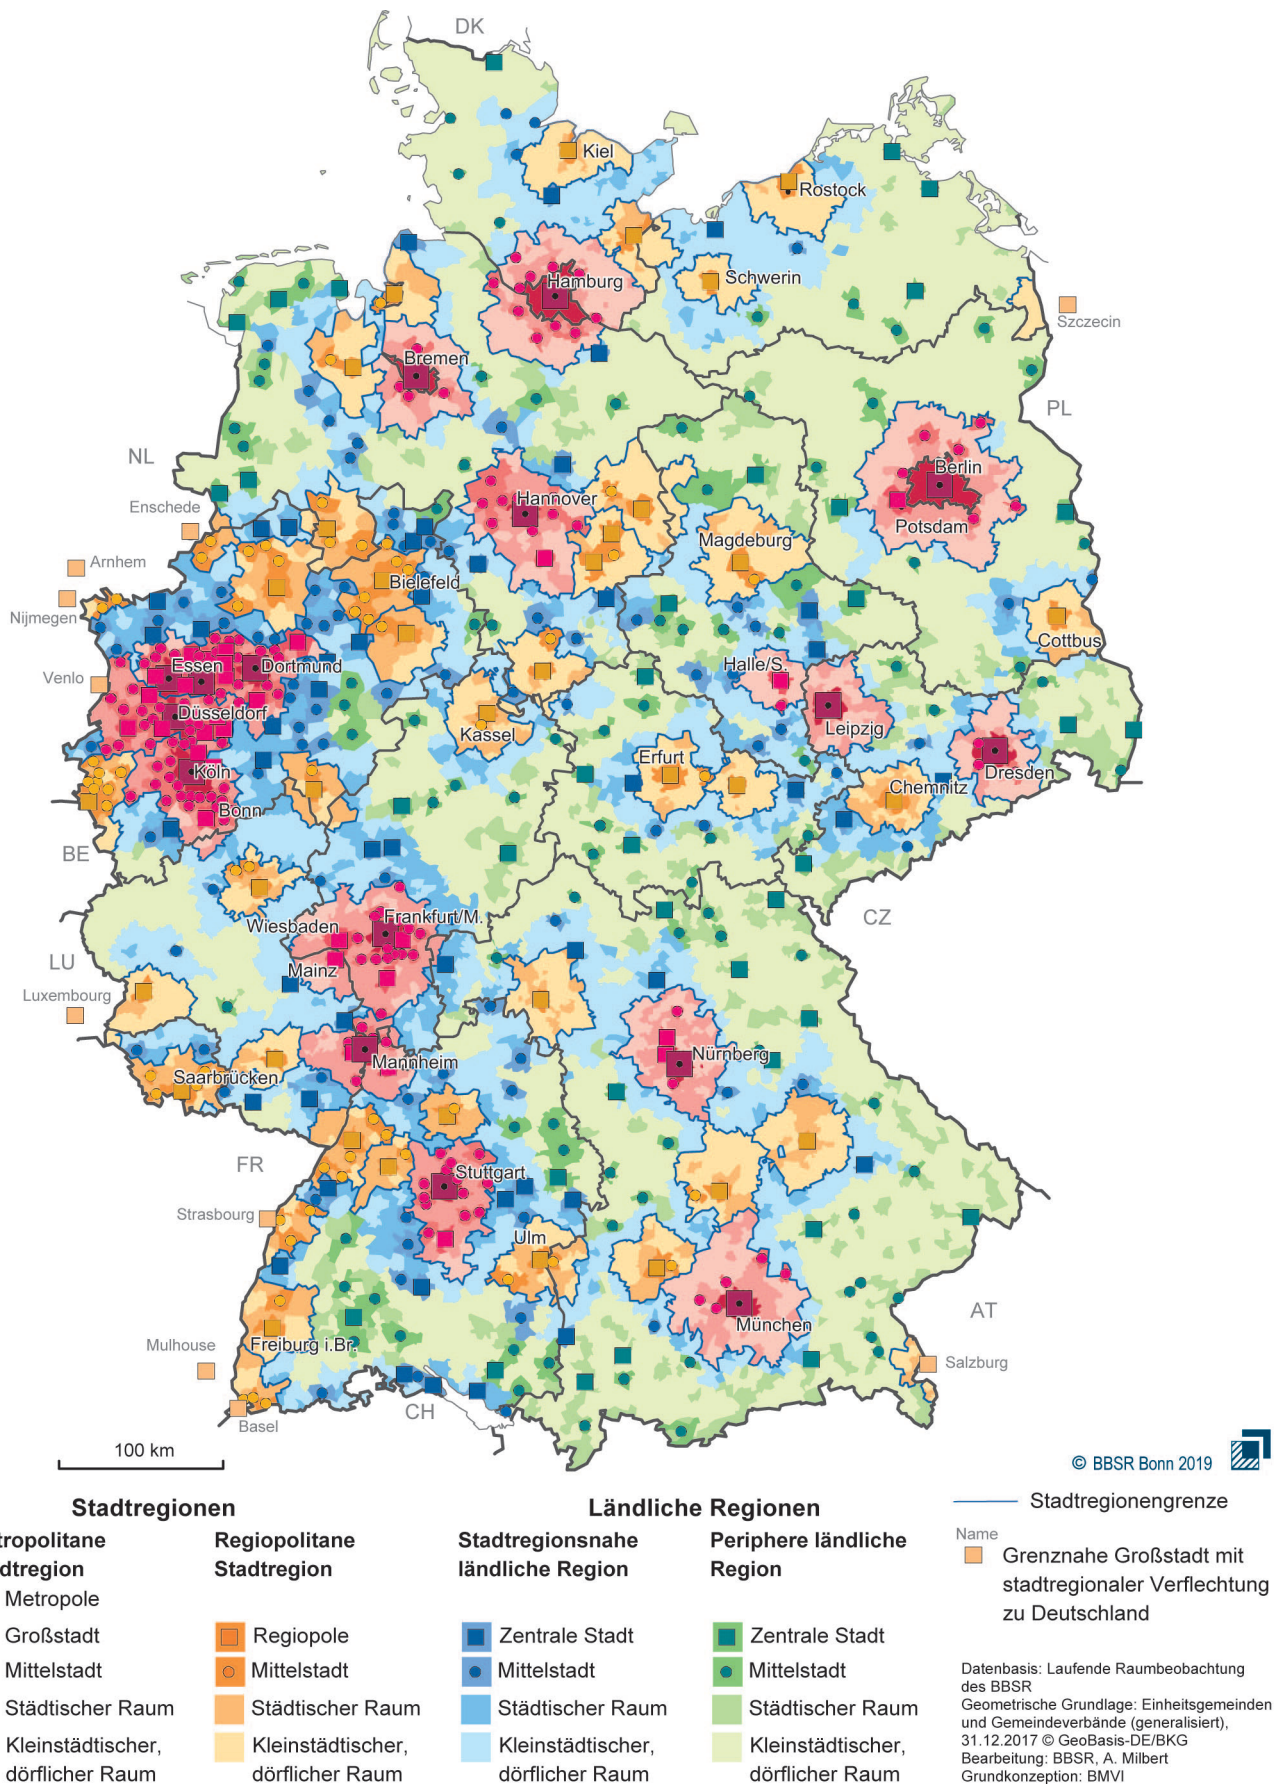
DK
Kiel
Rostock
Hamburg
Schwerin
Szczecin
Bremen
PL
NL
Berlin
Hannover
Potsdam
Enschede
Magdeburg
Arnhem
Bielefeld
Nijmegen
Cottbus
Essen
Dortmund
Halle/S.
Venlo
Düsseldorf
Leipzig
Kassel
Erfurt
Dresden
Köln
Chemnitz
Bonn
BE
CZ
Frankfurt/M.
Wiesbaden
LU
Mainz
Luxembourg
Nürnberg
Mannheim
Saarbrücken
FR
Stuttgart
Strasbourg
Ulm
AT
München
Mulhouse
Freiburg i.Br.
Salzburg
CH
Basel
100 km
© BBSR Bonn 2019

Stadtregionen
ropolitane dtregion
Metropole
Großstadt
Mittelstadt
Städtischer Raum
Kleinstädtischer, dörflicher Raum

Regiopolitane Stadtregion
Regiopole
Mittelstadt
Städtischer Raum
Kleinstädtischer, dörflicher Raum

Ländliche Regionen
Stadtregionsnahe ländliche Region
Zentrale Stadt
Mittelstadt
Städtischer Raum
Kleinstädtischer, dörflicher Raum

Periphere ländliche Region
Zentrale Stadt
Mittelstadt
Städtischer Raum
Kleinstädtischer, dörflicher Raum

Stadtregionengrenze
Name
Grenznahe Großstadt mit stadtregionaler Verflechtung zu Deutschland

Datenbasis: Laufende Raumbeobachtung des BBSR
Geometrische Grundlage: Einheitsgemeinden und Gemeindeverbände (generalisiert), 31.12.2017 © GeoBasis-DE/BKG
Bearbeitung: BBSR, A. Milbert
Grundkonzeption: BMVI